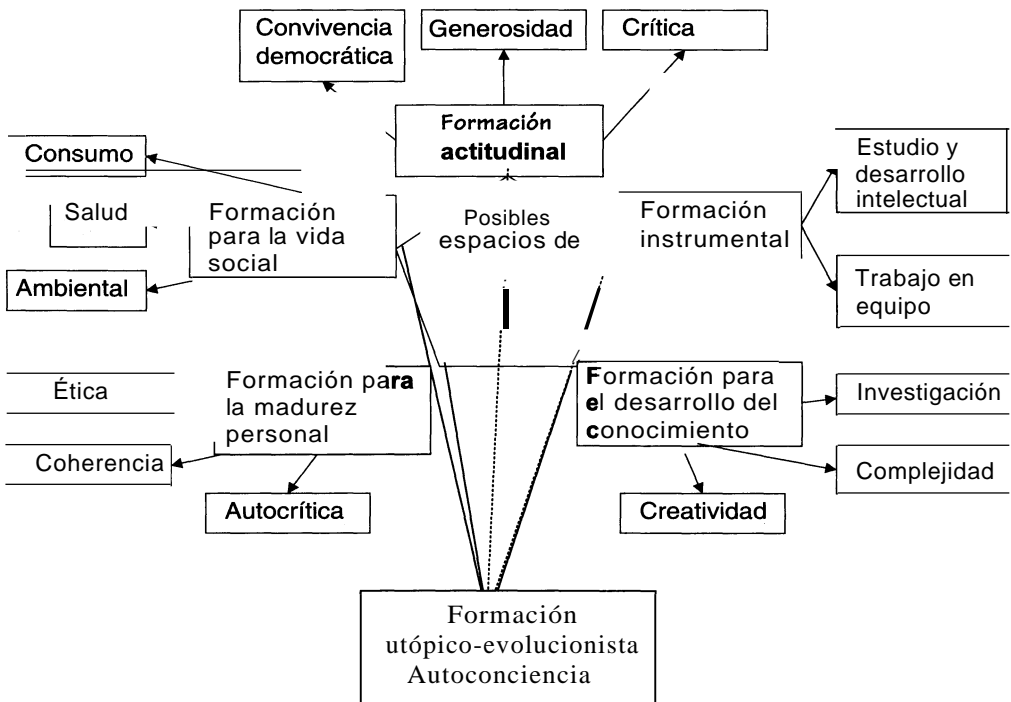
Convivencia democrática

Generosidad

Crítica

Formación actitudinal

Consumo

Salud

Formación para la vida social

Posibles espacios de

Formación instrumental

Estudio y desarrollo intelectual

Trabajo en equipo

Ambiental

Ética

Formación para la madurez personal

Formación para el desarrollo del conocimiento

Investigación

Coherencia

Complejidad

Autocrítica

Creatividad

Formación utópico-evolucionista Autoconciencia